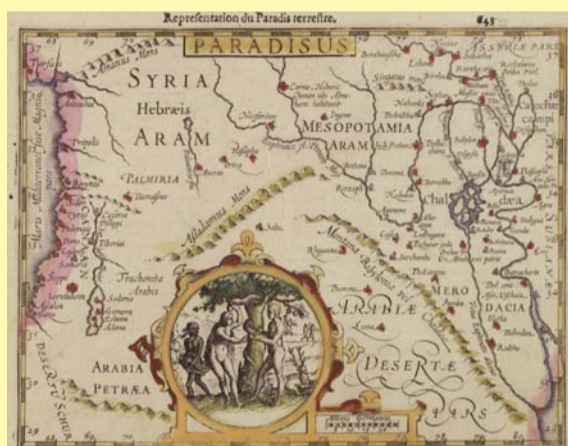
Repreſentation du Paradis terreſtre.

643

PARADISUS

SYRIA

Hebræis

ARAM

MESOPOTAMIA

ARAM

PALMIRIA

Chal

dæa

ASSYRIÆ PARS

Trachonite Arabes

ARABIÆ

DESERTÆ

PARS

MERO

DACIA

ARABIA

PETRÆA

DESERTVM

Amanus Mons

Abilemus Mons

Mariſus Babylonius Mons

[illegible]